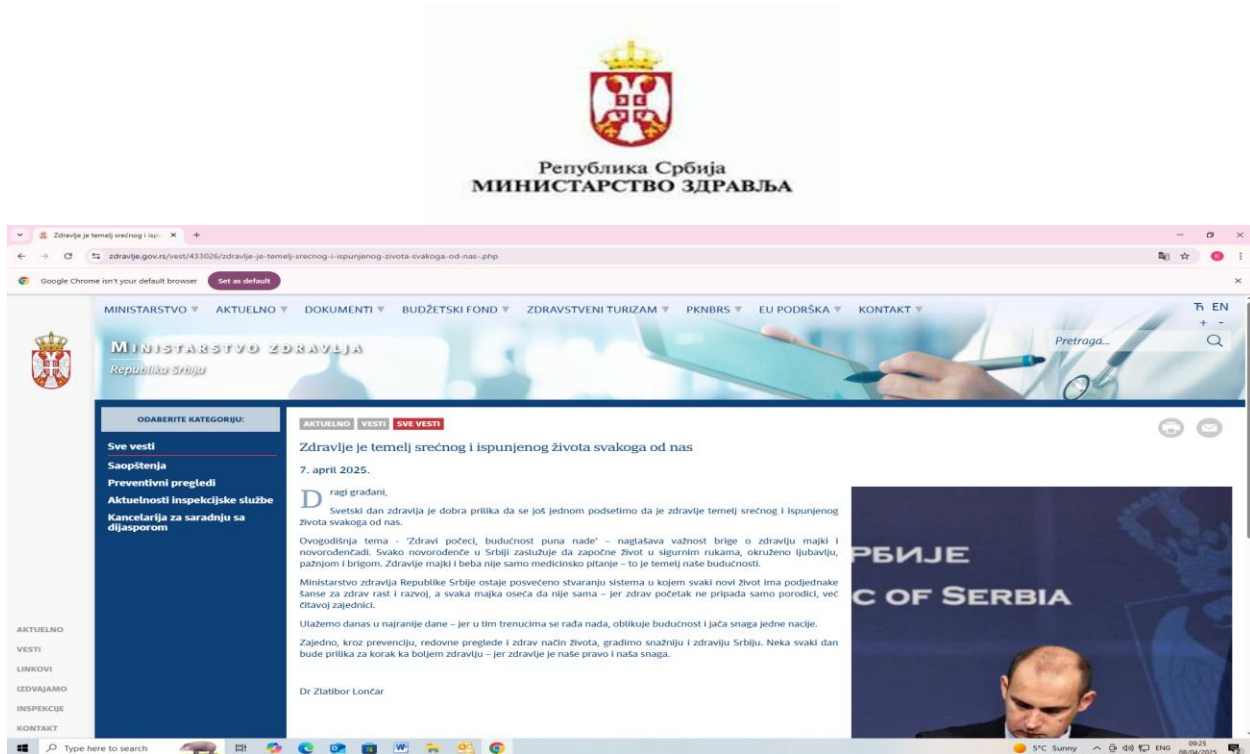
Република Србија
МИНИСТАРСТВО ЗДРАВЉА

Zdravlje je temelj srećnog i isp ×  +

zdravlje.gov.rs/vest/433026/zdravlje-je-temelj-srecnog-i-ispunjenog-zivota-svakoga-od-nas-.php

Google Chrome isn't your default browser  Set as default

MINISTARSTVO ▼ AKTUELNO ▼ DOKUMENTI ▼ BUDŽETSKI FOND ▼ ZDRAVSTVENI TURIZAM ▼ PKNBRS ▼ EU PODRŠKA ▼ KONTAKT ▼

Ћ EN
+ -

MINISTARSTVO ZDRAVLJA
Republika Srbija

Pretraga...

ODABERITE KATEGORIJU:

Sve vesti
Saopštenja
Preventivni pregledi
Aktuelnosti inspekcijske službe
Kancelarija za saradnju sa dijasporom

AKTUELNO  VESTI  SVE VESTI

Zdravlje je temelj srećnog i ispunjenog života svakoga od nas

7. april 2025.

Dragi građani,

Svetski dan zdravlja je dobra prilika da se još jednom podsetimo da je zdravlje temelj srećnog i ispunjenog života svakoga od nas.

Ovogodišnja tema - 'Zdravi počeci, budućnost puna nade' – naglašava važnost brige o zdravlju majki i novorođenčadi. Svako novorođenče u Srbiji zaslužuje da započne život u sigurnim rukama, okruženo ljubavlju, pažnjom i brigom. Zdravlje majki i beba nije samo medicinsko pitanje – to je temelj naše budućnosti.

Ministarstvo zdravlja Republike Srbije ostaje posvećeno stvaranju sistema u kojem svaki novi život ima podjednake šanse za zdrav rast i razvoj, a svaka majka oseća da nije sama – jer zdrav početak ne pripada samo porodici, već čitavoj zajednici.

Ulažemo danas u najranije dane – jer u tim trenucima se rađa nada, oblikuje budućnost i jača snaga jedne nacije.

Zajedno, kroz prevenciju, redovne preglede i zdrav način života, gradimo snažniju i zdraviju Srbiju. Neka svaki dan bude prilika za korak ka boljem zdravlju – jer zdravlje je naše pravo i naša snaga.

Dr Zlatibor Lončar

РБИЈЕ
C OF SERBIA

AKTUELNO
VESTI
LINKOVI
IZDVAJAMO
INSPEKCIJE
KONTAKT

Type here to search

5°C Sunny  ENG  09:25  08/04/2025